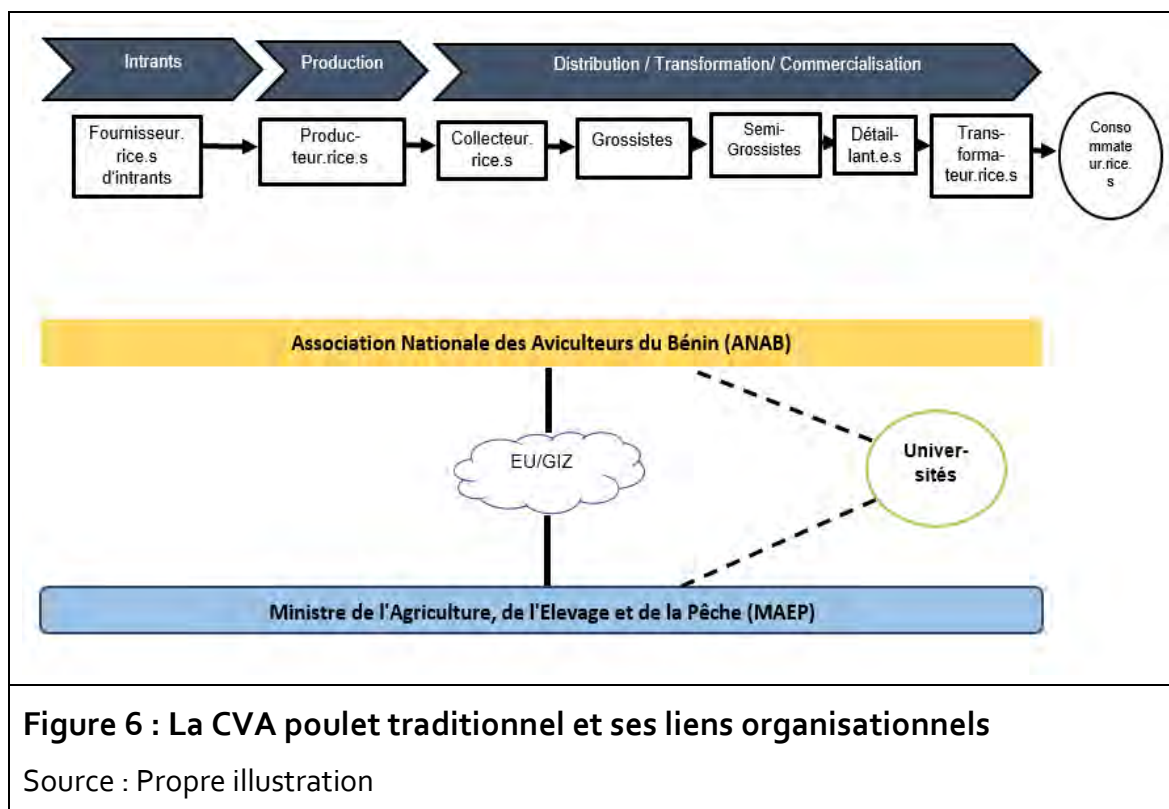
Intrants

Production

Distribution / Transformation/ Commercialisation

Fournisseur.rice.s d'intrants

Producteur.rice.s

Collecteur.rice.s

Grossistes

Semi-Grossistes

Détaillant.e.s

Transformateur.rice.s

Consommateur.rice.s

Association Nationale des Aviculteurs du Bénin (ANAB)

EU/GIZ

Universités

Ministre de l'Agriculture, de l'Elevage et de la Pêche (MAEP)

**Figure 6 : La CVA poulet traditionnel et ses liens organisationnels**

Source : Propre illustration